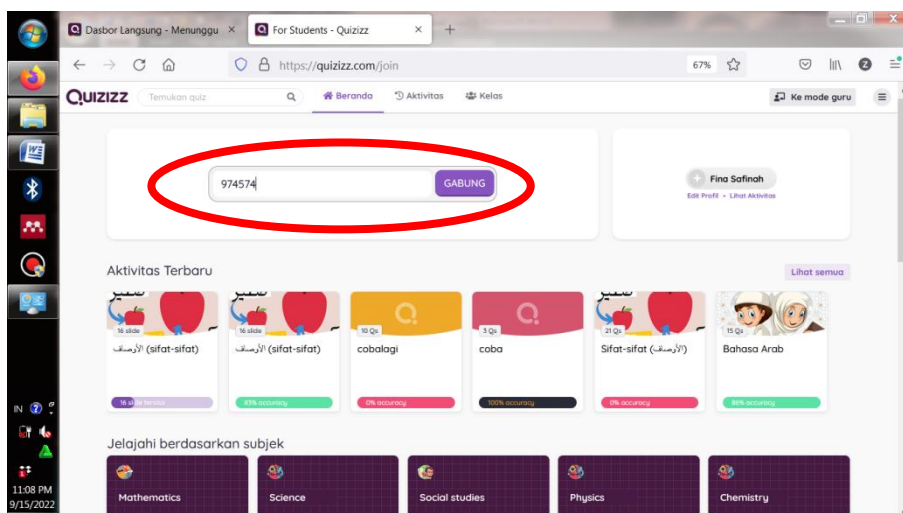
Dasbor Langsung - Menunggu ×
For Students - Quizizz ×
+
https://quizizz.com/join
67%
QUIZIZZ
Temukan quiz
Beranda
Aktivitas
Kelas
Ke mode guru
974574
GABUNG
Fina Safinah
Edit Profil • Lihat Aktivitas
Aktivitas Terbaru
Lihat semua
16 slide
الأوصاف (sifat-sifat)
16 slide terlihat
16 slide
الأوصاف (sifat-sifat)
83% accuracy
10 Qs
cobalagi
0% accuracy
3 Qs
coba
100% accuracy
21 Qs
Sifat-sifat (الأوصاف)
0% accuracy
15 Qs
Bahasa Arab
86% accuracy
Jelajahi berdasarkan subjek
Mathematics
Science
Social studies
Physics
Chemistry
IN
11:08 PM
9/15/2022